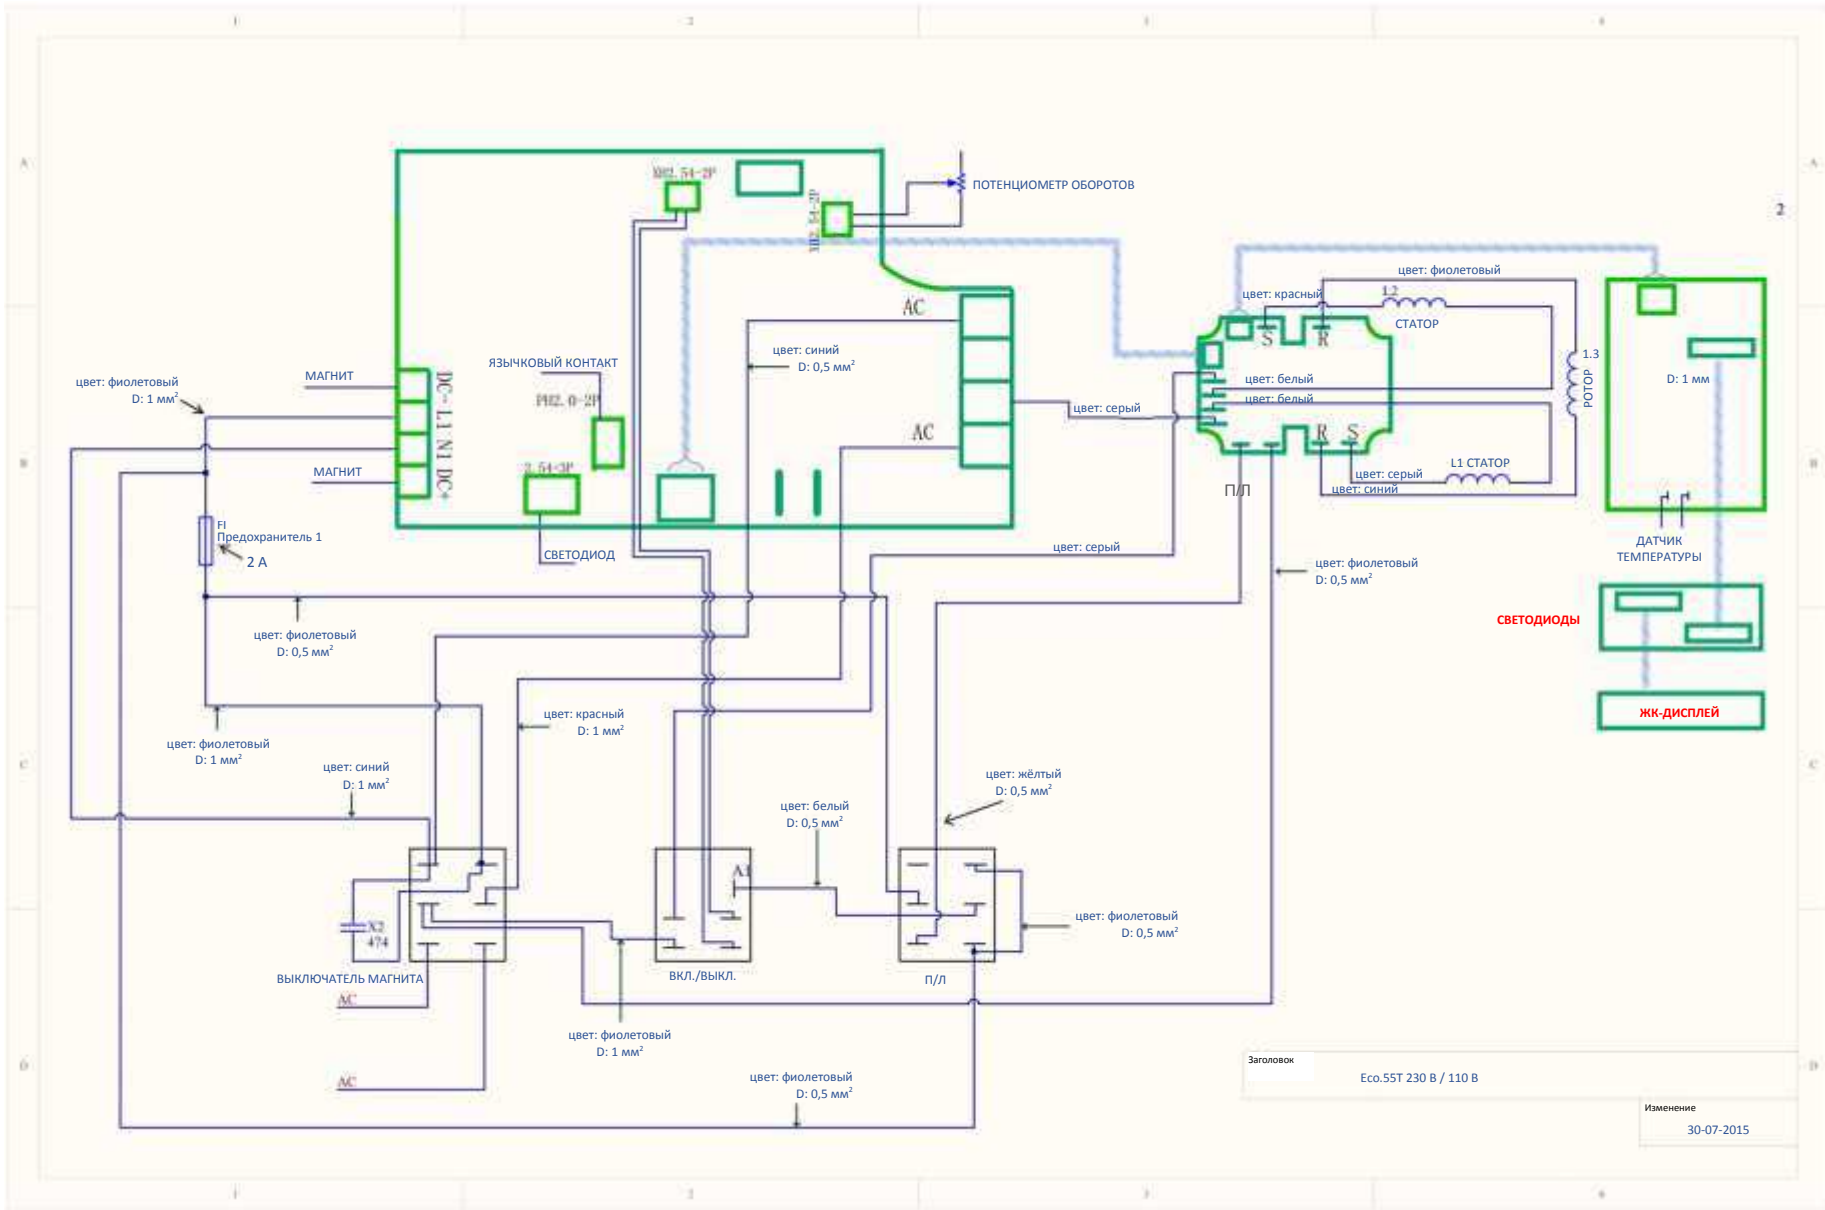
1 2 3 4

A B C D

2

XH2.54-2P

XH2.54-2P

ПОТЕНЦИОМЕТР ОБОРОТОВ

цвет: фиолетовый

цвет: красный

1.2

СТАТОР

AC

цвет: синий
D: 0,5 мм$^2$

ЯЗЫЧКОВЫЙ КОНТАКТ

цвет: фиолетовый
D: 1 мм$^2$

МАГНИТ

DC- L1 N1 DC+

PH2.0-2P

1.3

РОТОР

цвет: белый

цвет: белый

D: 1 мм

цвет: серый

S R

R S

AC

МАГНИТ

2.54-3P

цвет: серый

L1 СТАТОР

цвет: синий

П/Л

FI
Предохранитель 1

2 А

СВЕТОДИОД

ДАТЧИК ТЕМПЕРАТУРЫ

цвет: серый

цвет: фиолетовый
D: 0,5 мм$^2$

СВЕТОДИОДЫ

цвет: фиолетовый
D: 0,5 мм$^2$

ЖК-ДИСПЛЕЙ

цвет: красный
D: 1 мм$^2$

цвет: фиолетовый
D: 1 мм$^2$

цвет: синий
D: 1 мм$^2$

цвет: жёлтый
D: 0,5 мм$^2$

цвет: белый
D: 0,5 мм$^2$

A1

X2
474

цвет: фиолетовый
D: 0,5 мм$^2$

ВЫКЛЮЧАТЕЛЬ МАГНИТА

ВКЛ./ВЫКЛ.

П/Л

AC

цвет: фиолетовый
D: 1 мм$^2$

AC

цвет: фиолетовый
D: 0,5 мм$^2$

Заголовок

Eco.55T 230 В / 110 В

Изменение

30-07-2015